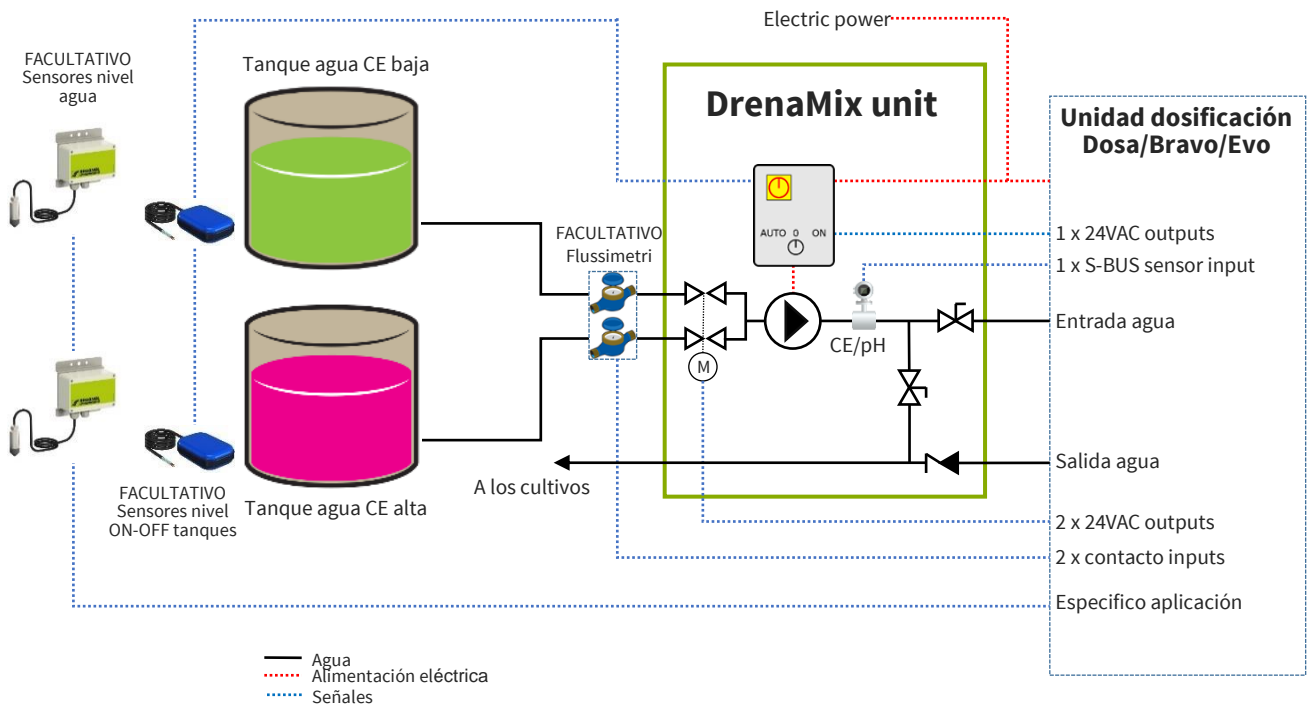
FACULTATIVO
Sensores nivel
agua

Tanque agua CE baja

Electric power

DrenaMix unit

Unidad dosificación
Dosa/Bravo/Evo

AUTO 0 ON

FACULTATIVO
Flussimetri

1 x 24VAC outputs
1 x S-BUS sensor input

M

CE/pH

Entrada agua

Salida agua

A los cultivos

FACULTATIVO
Sensores nivel
ON-OFF tanques

Tanque agua CE alta

2 x 24VAC outputs
2 x contacto inputs
Especifico aplicación

Agua
Alimentación eléctrica
Señales